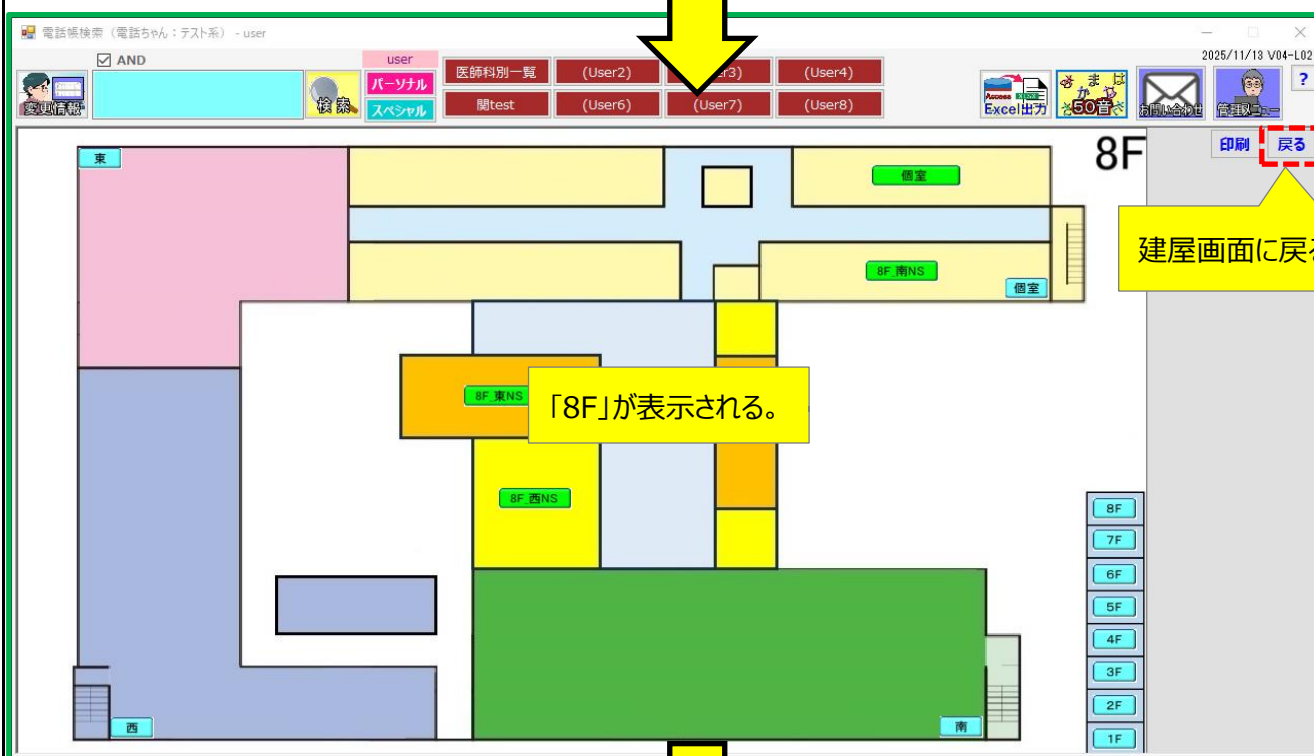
電話帳検索（電話ちゃん：テスト系） - user

2025/11/13 V04-L02

☑ AND

user

変更情報

検索

パーソナル

スペシャル

医師科別一覧

(User2)

(User3)

(User4)

閲test

(User6)

(User7)

(User8)

Access Excel出力

さまはか50音

お問い合わせ

管理メニュー

?

8F

印刷

戻る

建屋画面に戻

東

個室

8F_南NS

個室

8F_東NS

「8F」が表示される。

8F_西NS

8F

7F

6F

5F

4F

3F

2F

1F

西

南